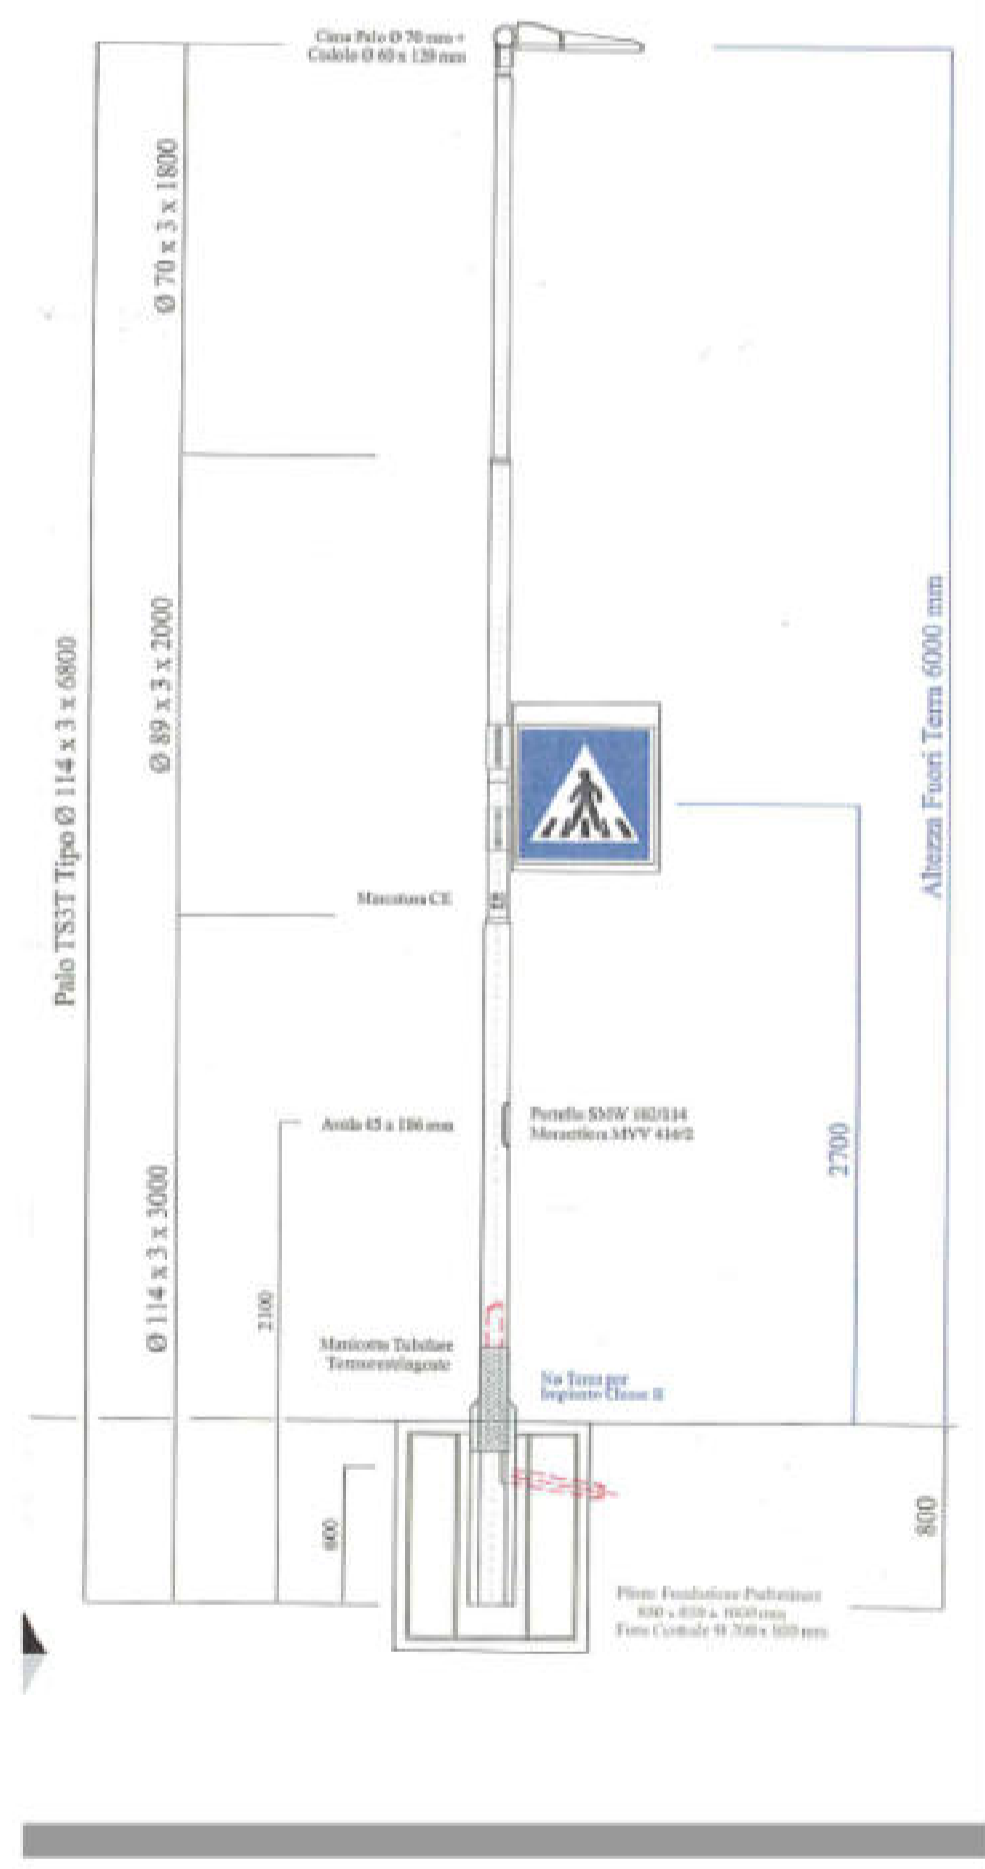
Cima Palo Ø 70 mm + Codolo Ø 60 x 120 mm

Ø 70 x 3 x 1800

Palo TS3T Tipo Ø 114 x 3 x 6800

Ø 89 x 3 x 2000

Altezza Fuori Terra 6000 mm

Marcatura CE

Asola 45 x 186 mm

Portello SMW 182/134 Morsettiera MVV 414/2

Ø 114 x 3 x 3000

2100

2700

Manicotto Tubolare Termorestringente

No Terra per Impianto Classe II

600

800

Plinto Fondazione Prefabbricato 800 x 850 x 1000 mm Foro Centrale Ø 200 x 800 mm